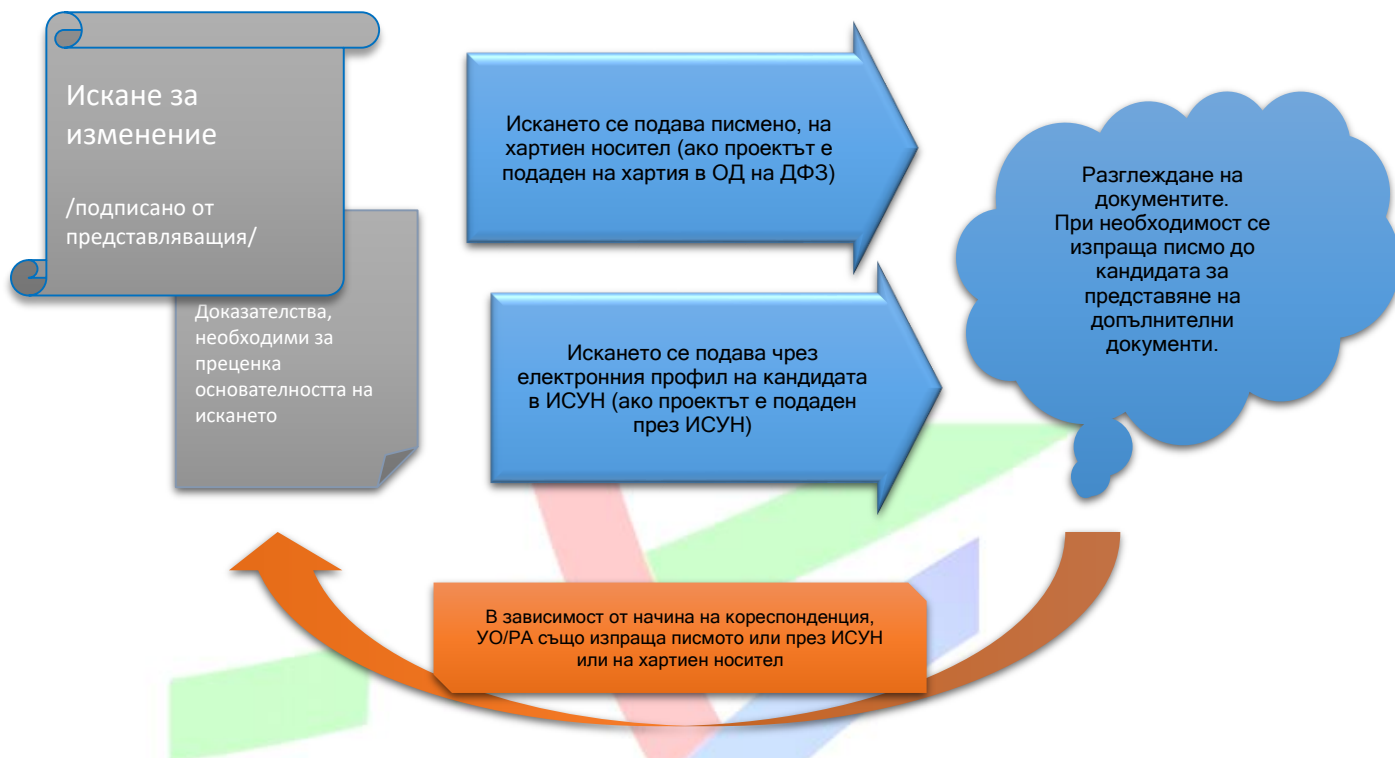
Искане за изменение

/подписано от представляващия/

Доказателства, необходими за преценка основателността на искането

Искането се подава писмено, на хартиен носител (ако проектът е подаден на хартия в ОД на ДФЗ)

Искането се подава чрез електронния профил на кандидата в ИСУН (ако проектът е подаден през ИСУН)

Разглеждане на документите.
При необходимост се изпраща писмо до кандидата за представяне на допълнителни документи.

В зависимост от начина на кореспонденция, УО/РА също изпраща писмото или през ИСУН или на хартиен носител